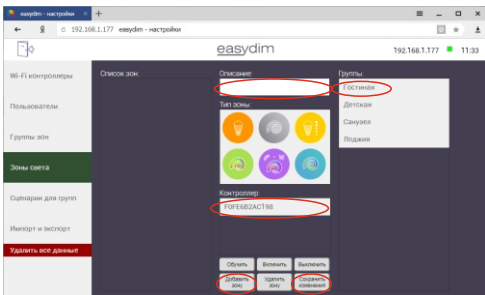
easydim - настройки ×
192.168.1.177 easydim - настройки
easydim
192.168.1.177 11:33
Wi-Fi контроллеры
Пользователи
Группы зон
Зоны света
Сценарии для групп
Импорт и экспорт
Удалить все данные
Список зон:
Описание:
Тип зоны:
Контроллер:
F0FE6B2AC198
Обучить
Включить
Выключить
Добавить зону
Удалить зону
Сохранить изменения
Группы:
Гостиная
Детская
Санузел
Лоджия